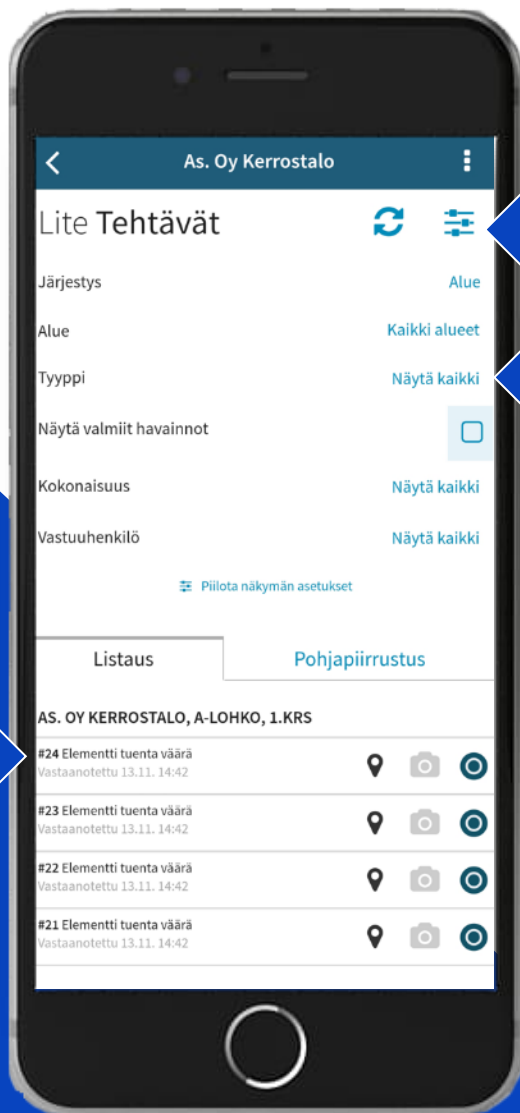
As. Oy Kerrostalo

Lite Tehtävät

Järjestys Alue

Alue Kaikki alueet

Tyyppi Näytä kaikki

Näytä valmiit havainnot

Kokonaisuus Näytä kaikki

Vastuuhenkilö Näytä kaikki

Piilota näkymän asetukset

Listaus

Pohjapiirrustus

AS. OY KERROSTALO, A-LOHKO, 1.KRS

#24 Elementti tuenta väärä
Vastaanotettu 13.11. 14:42

#23 Elementti tuenta väärä
Vastaanotettu 13.11. 14:42

#22 Elementti tuenta väärä
Vastaanotettu 13.11. 14:42

#21 Elementti tuenta väärä
Vastaanotettu 13.11. 14:42